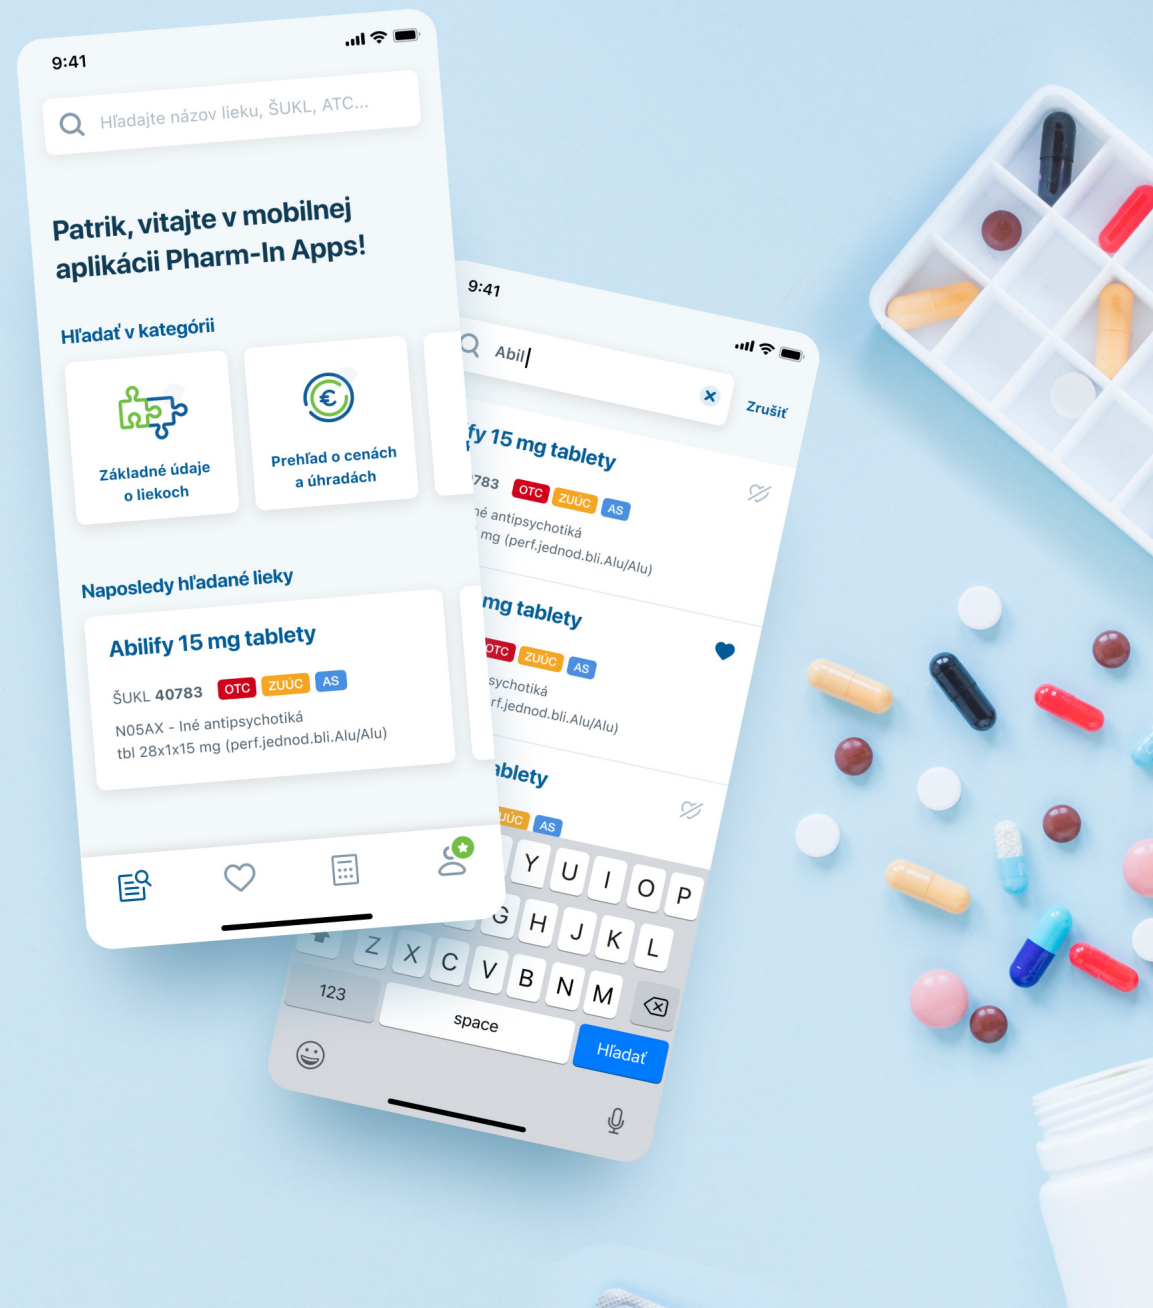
9:41

Hľadajte názov lieku, ŠUKL, ATC...

Patrik, vitajte v mobilnej aplikácii Pharm-In Apps!

Hľadať v kategórii

Základné údaje o liekoch

Prehľad o cenách a úhradách

Naposledy hľadané lieky

Abilify 15 mg tablety

ŠUKL 40783 OTC ZUÚC AS

N05AX - Iné antipsychotiká
tbl 28x1x15 mg (perf.jednod.bli.Alu/Alu)

9:41

Abil

Zrušiť

fy 15 mg tablety

783 OTC ZUÚC AS

né antipsychotiká
mg (perf.jednod.bli.Alu/Alu)

mg tablety

OTC ZUÚC AS

sychotiká
rf.jednod.bli.Alu/Alu)

ablety

ZUÚC AS

Y U I O P
G H J K L
Z X C V B N M
123 space Hľadať